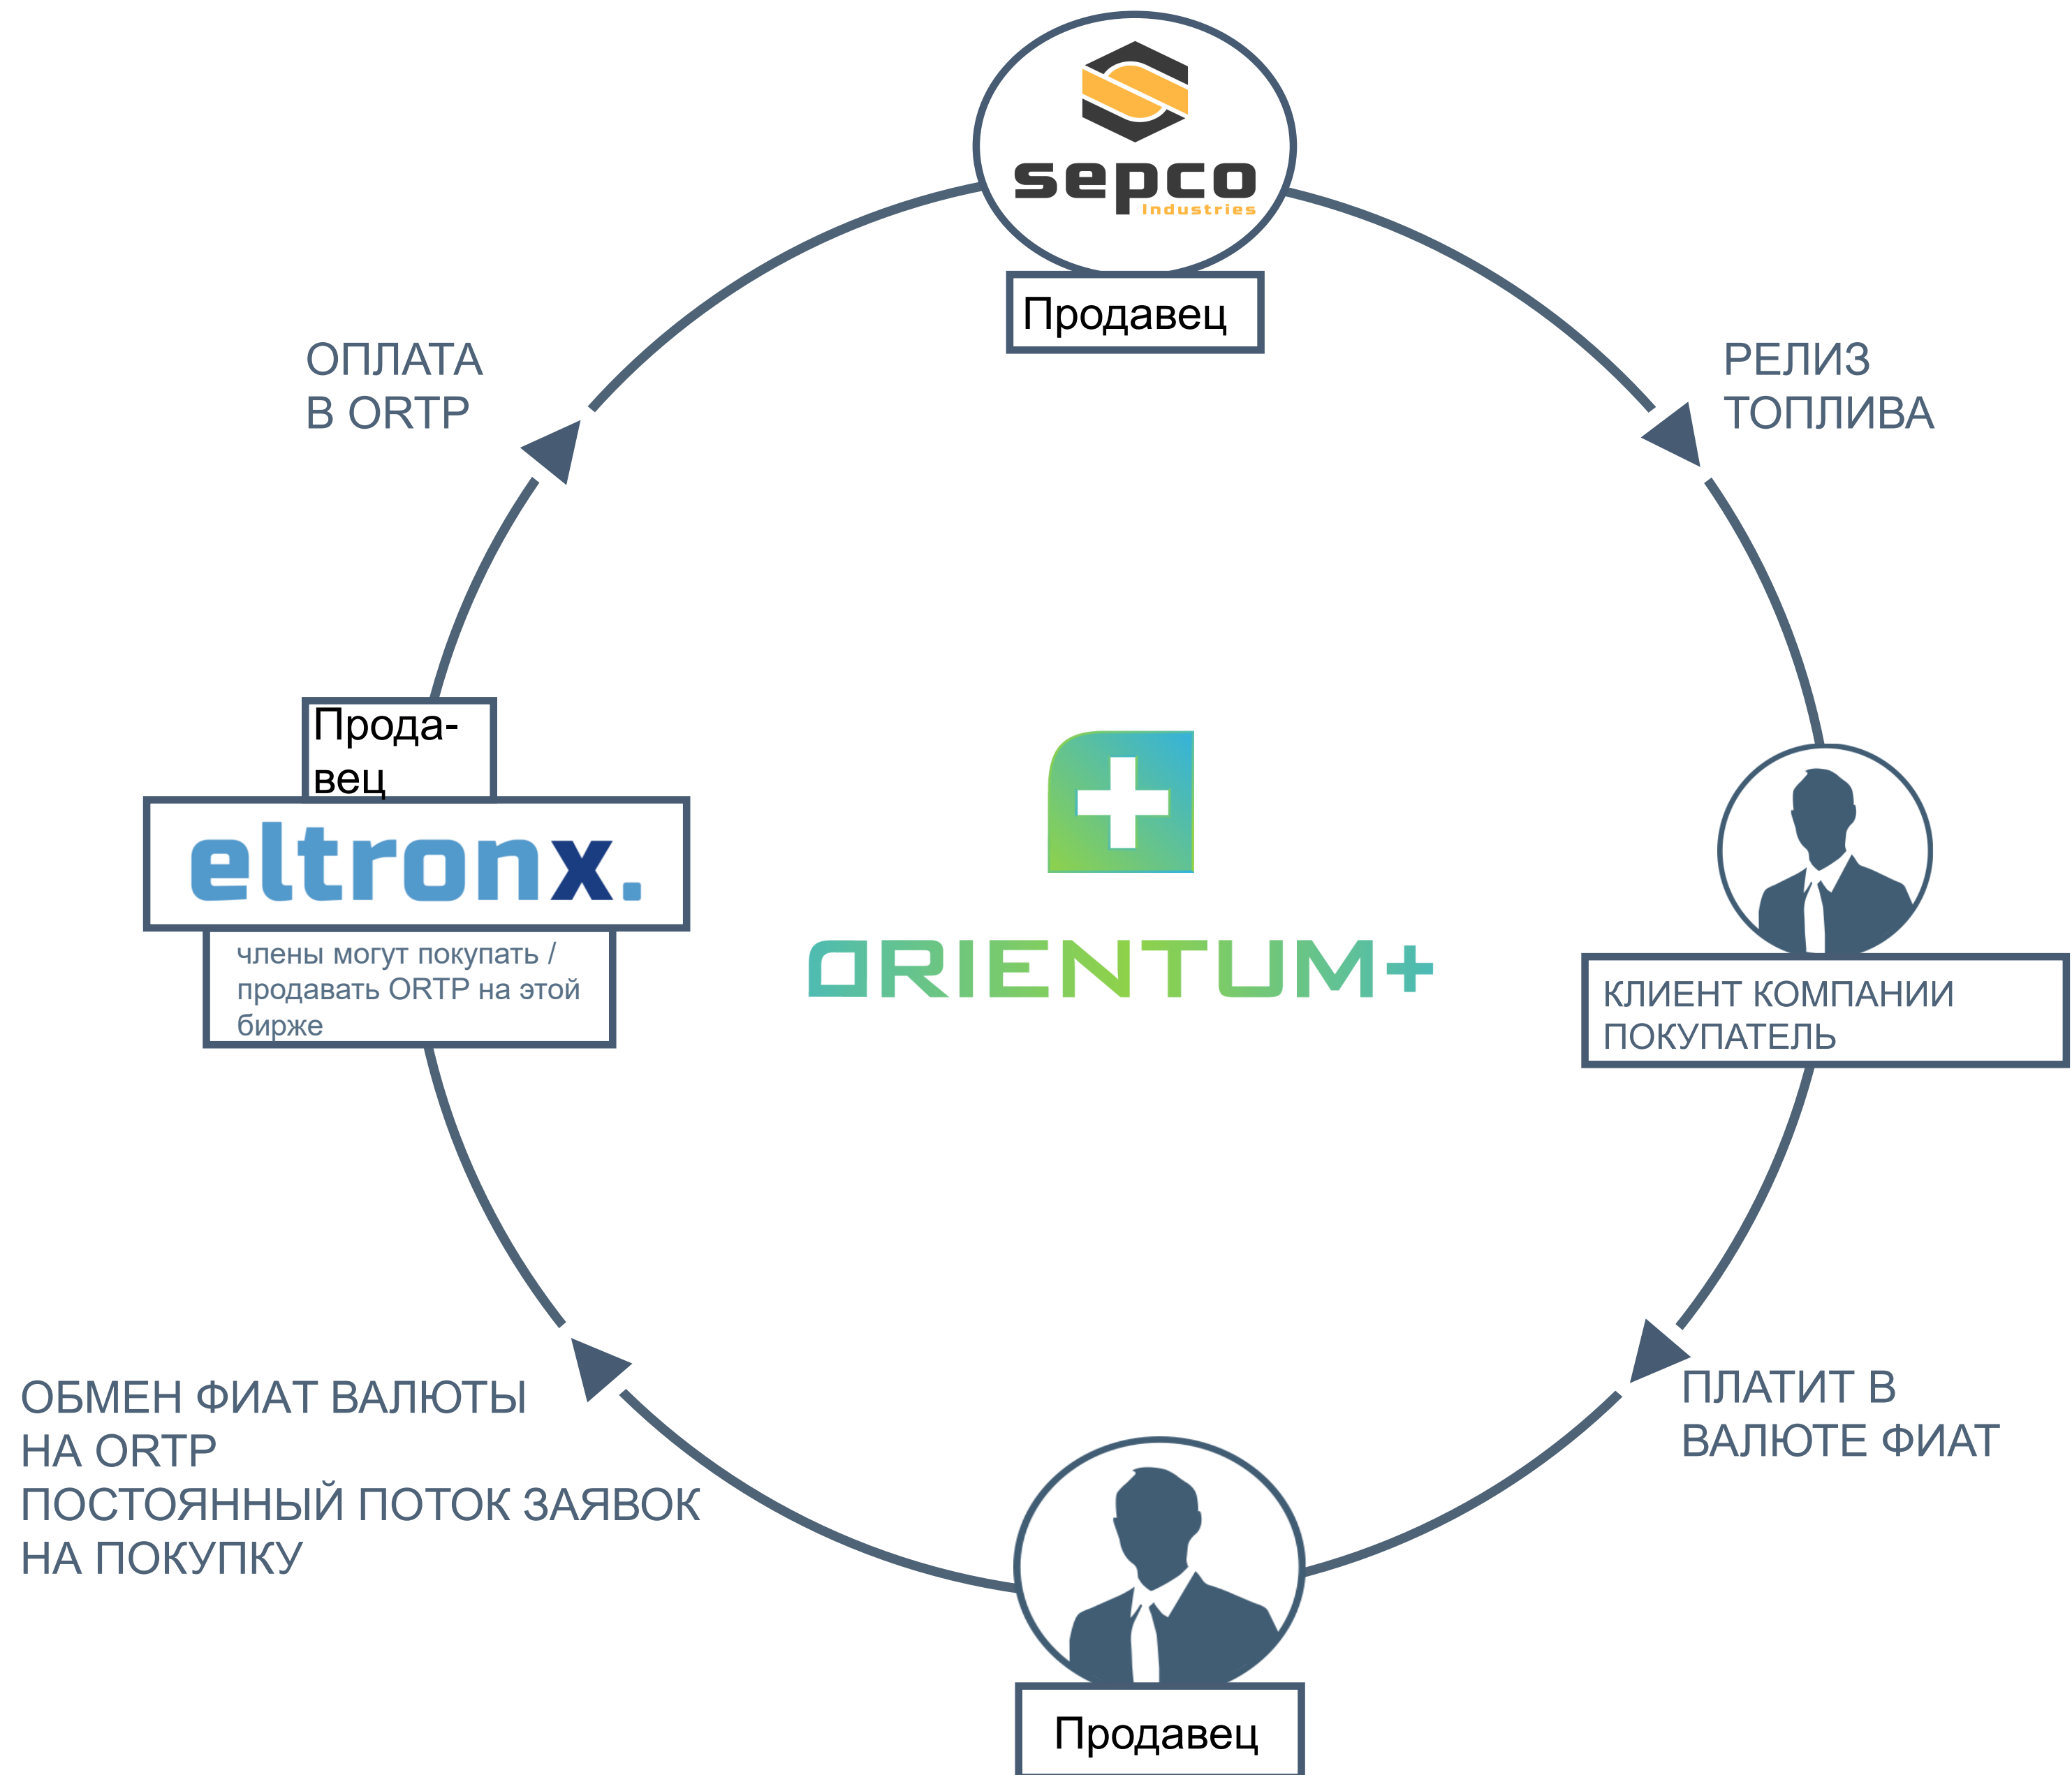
sepco
Industries

Продавец

ОПЛАТА
В ORTP

РЕЛИЗ
ТОПЛИВА

Продавец

eltronx.

члены могут покупать / продавать ORTP на этой бирже

ORIENTUM+

КЛИЕНТ КОМПАНИИ
ПОКУПАТЕЛЬ

ОБМЕН ФИАТ ВАЛЮТЫ
НА ORTP
ПОСТОЯННЫЙ ПОТОК ЗАЯВОК
НА ПОКУПКУ

ПЛАТИТ В
ВАЛЮТЕ ФИАТ

Продавец